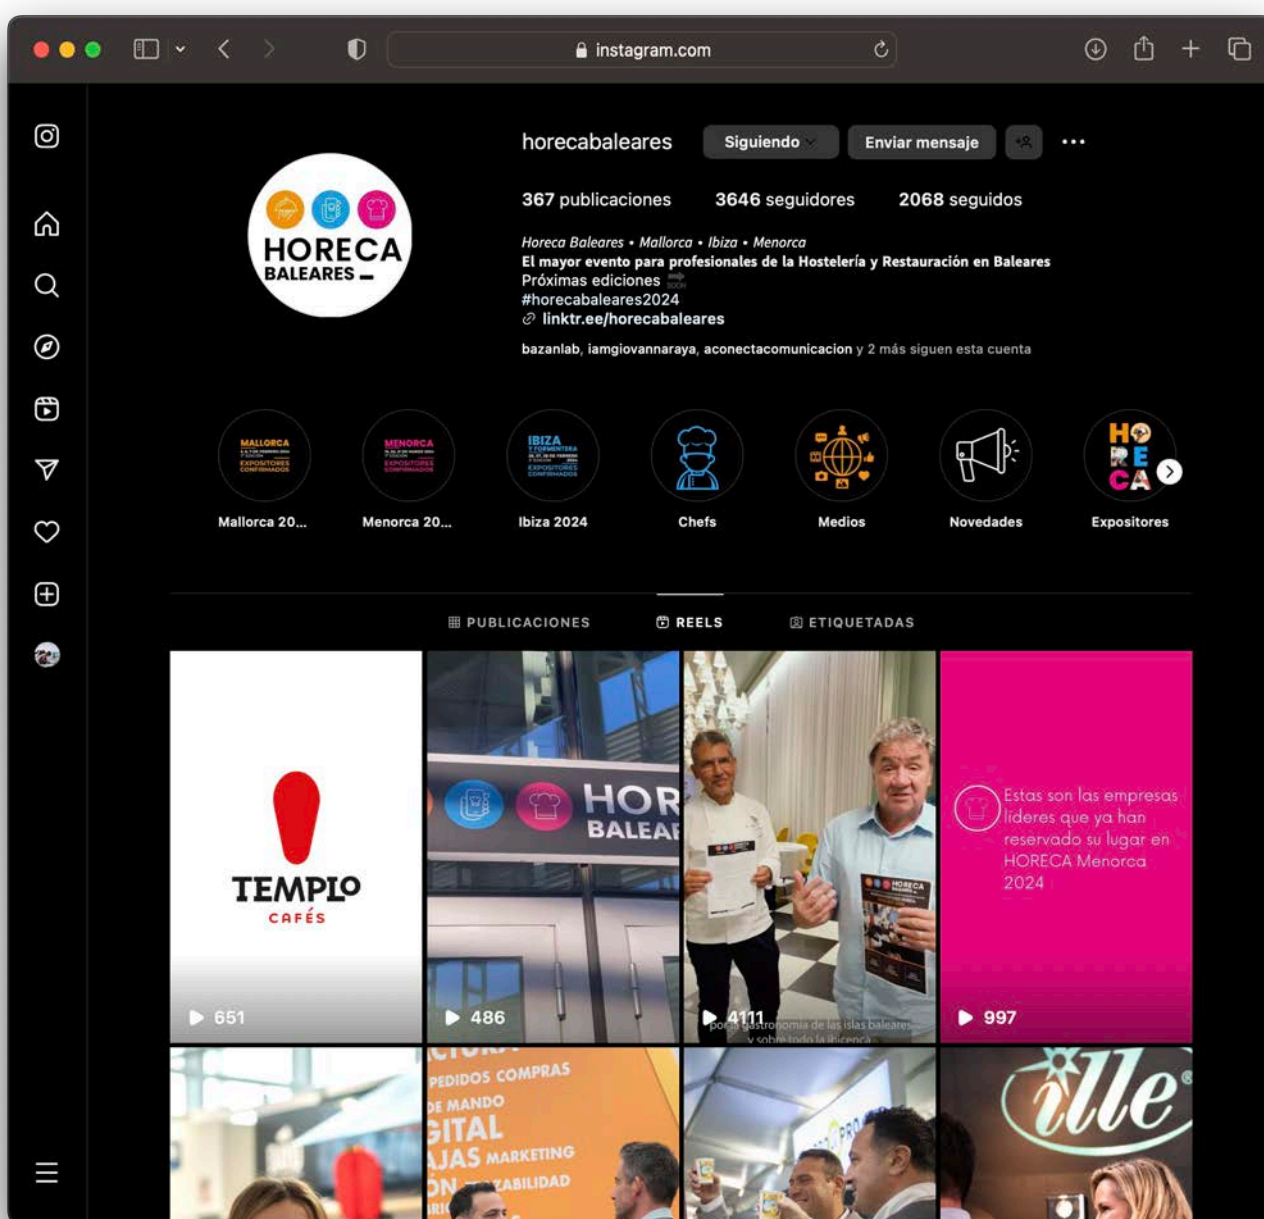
instagram.com

horecabaleares Siguiendo Enviar mensaje

367 publicaciones 3646 seguidores 2068 seguidos

Horeca Baleares • Mallorca • Ibiza • Menorca
El mayor evento para profesionales de la Hostelería y Restauración en Baleares
Próximas ediciones
#horecabaleares2024
linktr.ee/horecabaleares

bazanlab, iamgiovannaraya, aconectacomunicacion y 2 más siguen esta cuenta

HORECA BALEARES

Mallorca 20... Menorca 20... Ibiza 2024 Chefs Medios Novedades Expositores

PUBLICACIONES REELS ETIQUETADAS

TEMPLO CAFÉS
651

HOR BALEAR
486

4111
por la gastronomía de las islas baleares y sobre todo la ibicenca

Estas son las empresas líderes que ya han reservado su lugar en HORECA Menorca 2024
997

PEDIDOS COMPRAS DE MANDO GITAL AJAS MARKETING ON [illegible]ABILIDAD

illy